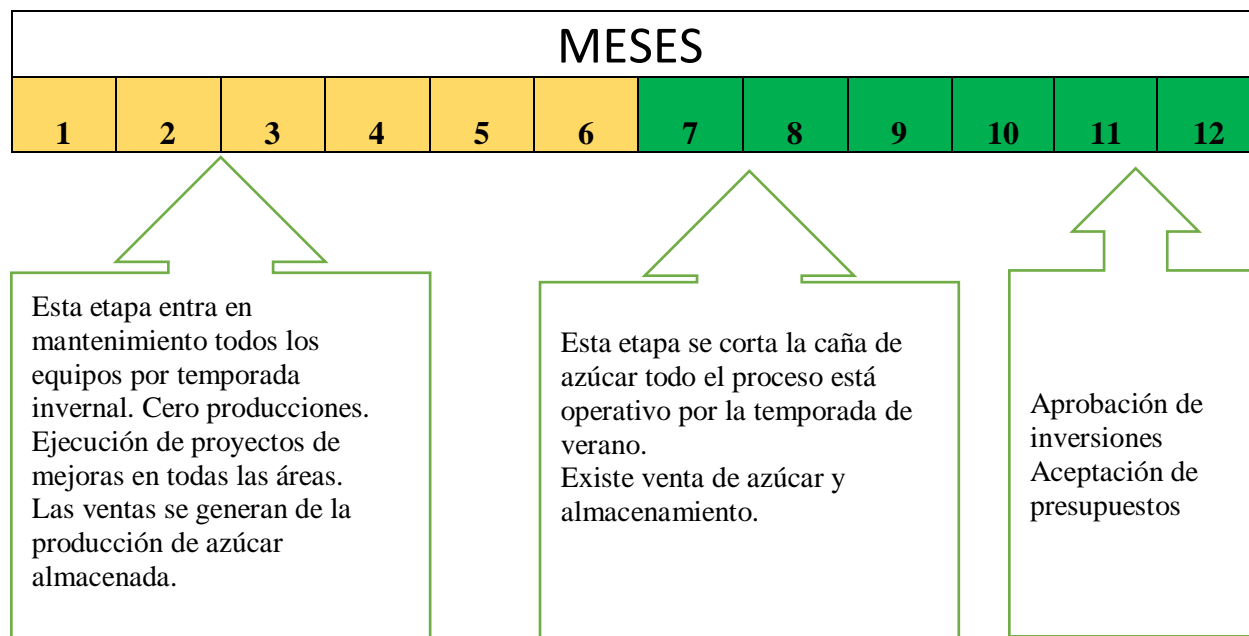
MESES

| 1 | 2 | 3 | 4 | 5 | 6 | 7 | 8 | 9 | 10 | 11 | 12 |
|---|---|---|---|---|---|---|---|---|---|---|---|

Esta etapa entra en mantenimiento todos los equipos por temporada invernal. Cero producciones. Ejecución de proyectos de mejoras en todas las áreas. Las ventas se generan de la producción de azúcar almacenada.

Esta etapa se corta la caña de azúcar todo el proceso está operativo por la temporada de verano.
Existe venta de azúcar y almacenamiento.

Aprobación de inversiones
Aceptación de presupuestos